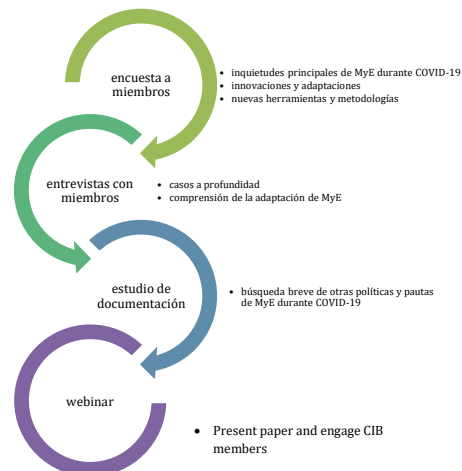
encuesta a miembros

- inquietudes principales de MyE durante COVID-19
- innovaciones y adaptaciones
- nuevas herramientas y metodologías

entrevistas con miembros

- casos a profundidad
- comprensión de la adaptación de MyE

estudio de documentación

- búsqueda breve de otras políticas y pautas de MyE durante COVID-19

webinar

- Present paper and engage CIB members